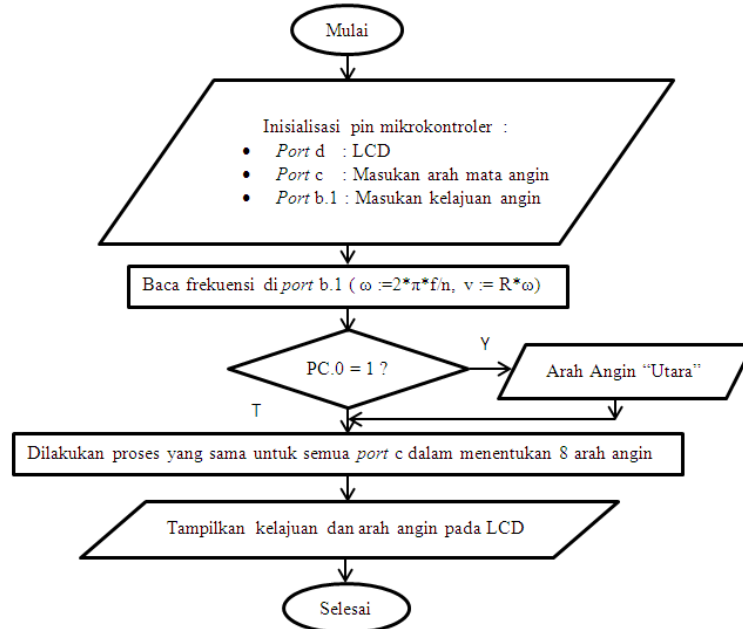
Mulai

Inisialisasi pin mikrokontroler :
- Port d : LCD
- Port c : Masukan arah mata angin
- Port b.1 : Masukan kelajuan angin

Baca frekuensi di port b.1 ( ω :=2*π*f/n, v := R*ω)

PC.0 = 1 ?

Y

Arah Angin "Utara"

T

Dilakukan proses yang sama untuk semua port c dalam menentukan 8 arah angin

Tampilkan kelajuan dan arah angin pada LCD

Selesai